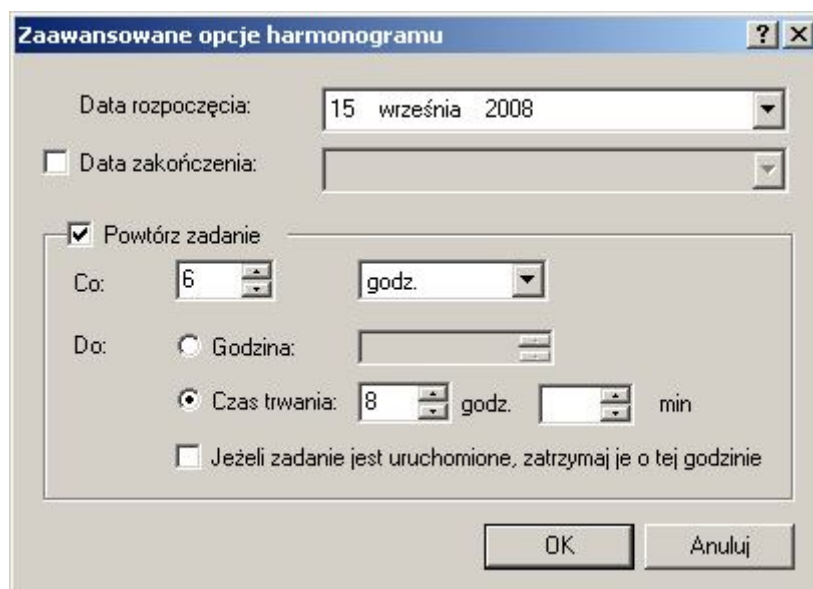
Zaawansowane opcje harmonogramu

?

Data rozpoczęcia: 15 września 2008

Data zakończenia:

Powtórz zadanie

Co: 6 godz.

Do: Godzina:

Czas trwania: 8 godz. min

Jeżeli zadanie jest uruchomione, zatrzymaj je o tej godzinie

OK Anuluj